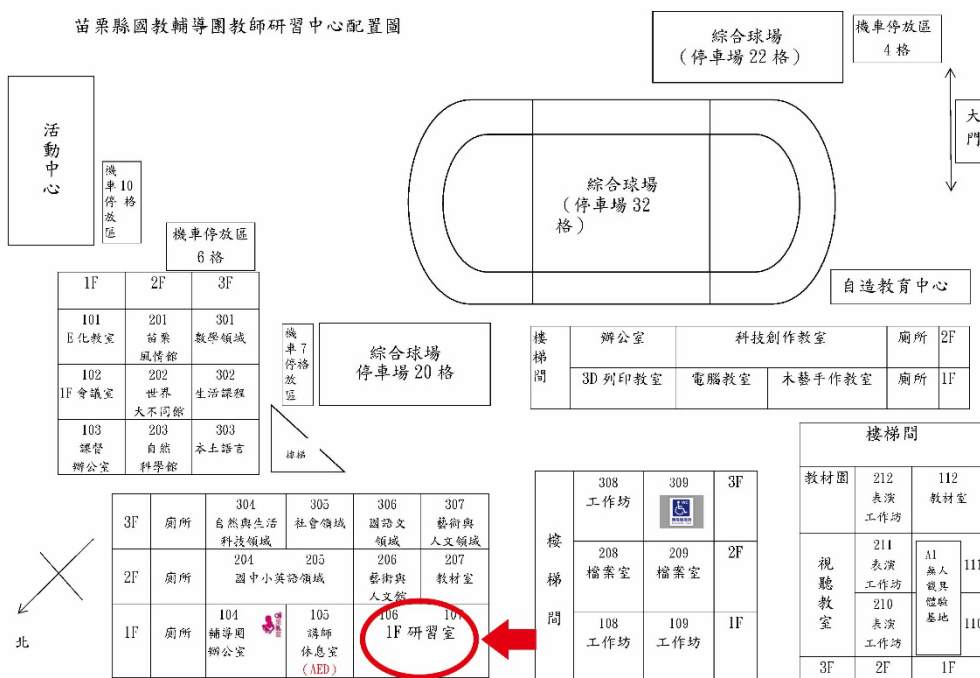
苗栗縣國教輔導團教師研習中心配置圖

綜合球場
(停車場 22 格)

機車停放區
4 格

大
門

活
動
中
心

機
車 10 格
停
放
區

機車停放區
6 格

綜合球場
(停車場 32 格)

自造教育中心

| 1F | 2F | 3F |
|---|---|---|
| 101 E化教室 | 201 苗栗風情館 | 301 數學領域 |
| 102 1F會議室 | 202 世界大不同館 | 302 生活課程 |
| 103 課督辦公室 | 203 自然科學館 | 303 本土語言 |

機
車 7
停 格
放
區

綜合球場
停車場 20 格

樓梯

| 樓梯間 | 辦公室 | 科技創作教室 | | 廁所 | 2F |
|---|---|---|---|---|---|
| | 3D列印教室 | 電腦教室 | 木藝手作教室 | 廁所 | 1F |

| 3F | 廁所 | 304 自然與生活科技領域 | 305 社會領域 | 306 國語文領域 | 307 藝術與人文領域 |
|---|---|---|---|---|---|
| 2F | 廁所 | 204 205 國中小英語領域 | | 206 藝術與人文館 | 207 教材室 |
| 1F | 廁所 | 104 輔導團辦公室 | 105 講師休息室 (AED) | 106 107 1F研習室 | |

北

樓
梯
間

| 308 工作坊 | 309 | 3F |
|---|---|---|
| 208 檔案室 | 209 檔案室 | 2F |
| 108 工作坊 | 109 工作坊 | 1F |

樓梯間

教材園

212 表演工作坊

112 教材室

視
聽
教
室

211 表演工作坊

210 表演工作坊

A1 無人載具體驗基地

111

110

3F 2F 1F